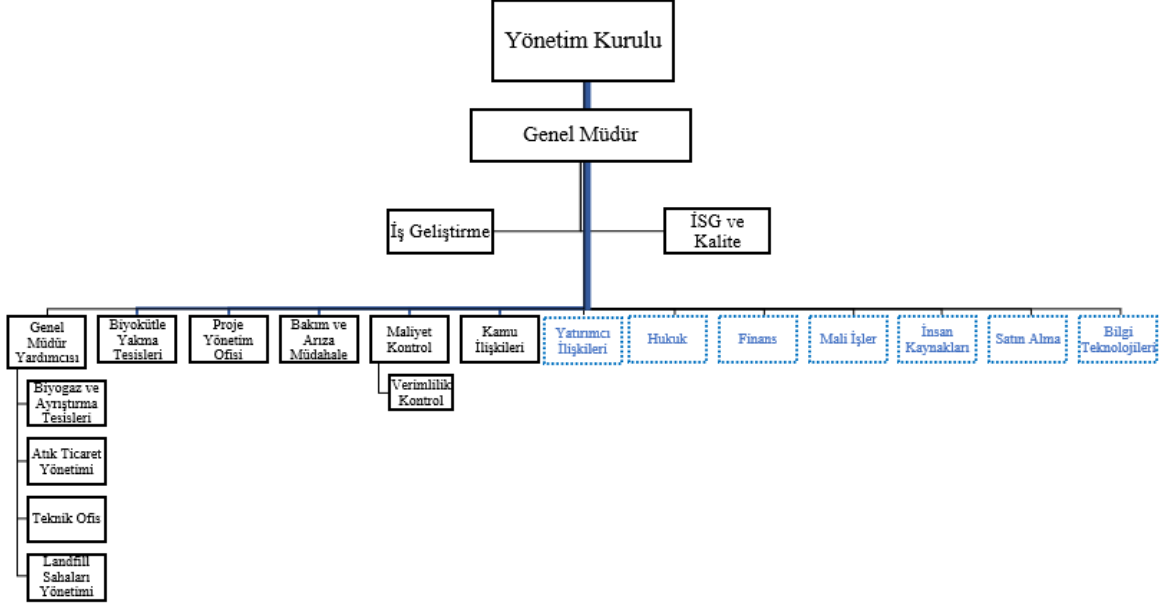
Yönetim Kurulu

Genel Müdür

İş Geliştirme

İSG ve Kalite

Genel Müdür Yardımcısı

Biyokütle Yakma Tesisleri

Proje Yönetim Ofisi

Bakım ve Arıza Müdahale

Maliyet Kontrol

Kamu İlişkileri

Yatırımcı İlişkileri

Hukuk

Finans

Mali İşler

İnsan Kaynakları

Satın Alma

Bilgi Teknolojileri

Biyogaz ve Ayrıştırma Tesisleri

Atık Ticaret Yönetimi

Teknik Ofis

Landfill Sahaları Yönetimi

Verimlilik Kontrol